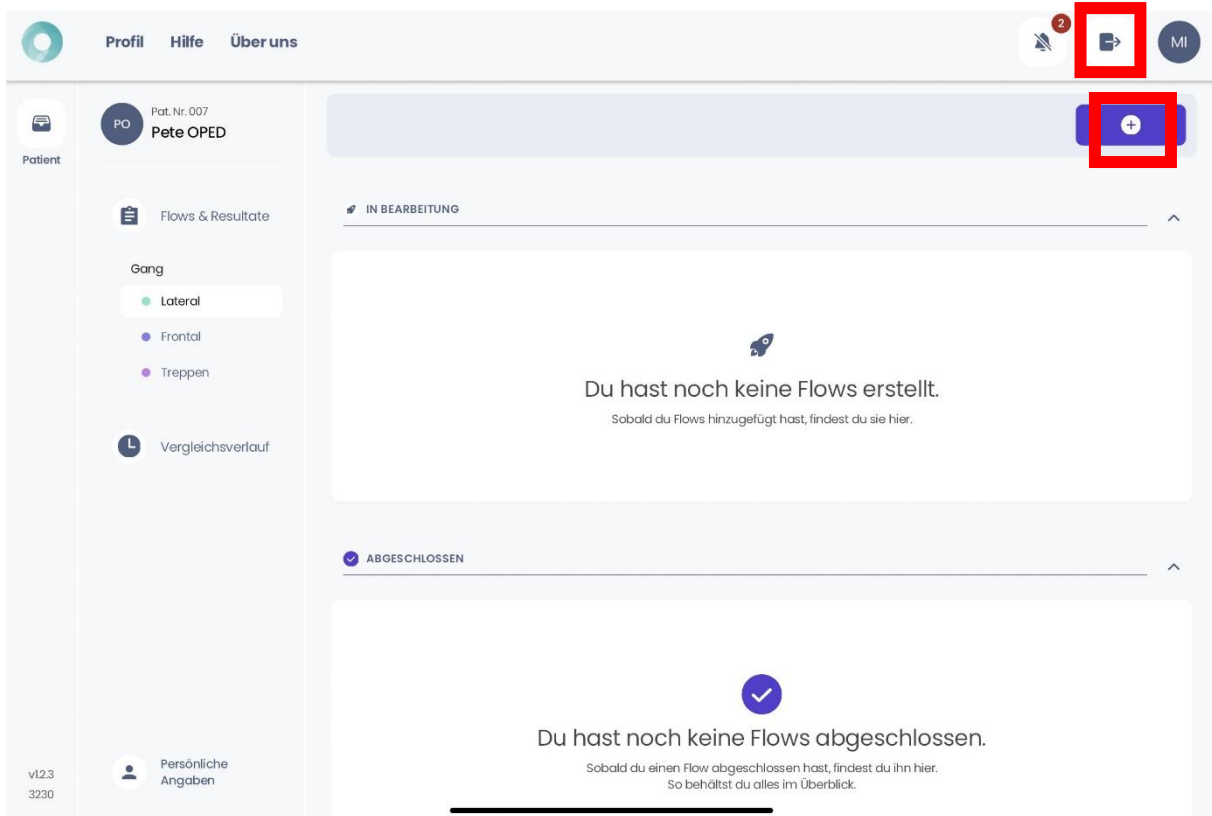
Profil Hilfe Über uns

2

MI

Patient

PO Pat. Nr. 007
Pete OPED

Flows & Resultate

Gang

Lateral

Frontal

Treppen

Vergleichsverlauf

Persönliche Angaben

v1.2.3
3230

IN BEARBEITUNG

Du hast noch keine Flows erstellt.

Sobald du Flows hinzugefügt hast, findest du sie hier.

ABGESCHLOSSEN

Du hast noch keine Flows abgeschlossen.

Sobald du einen Flow abgeschlossen hast, findest du ihn hier.
So behältst du alles im Überblick.